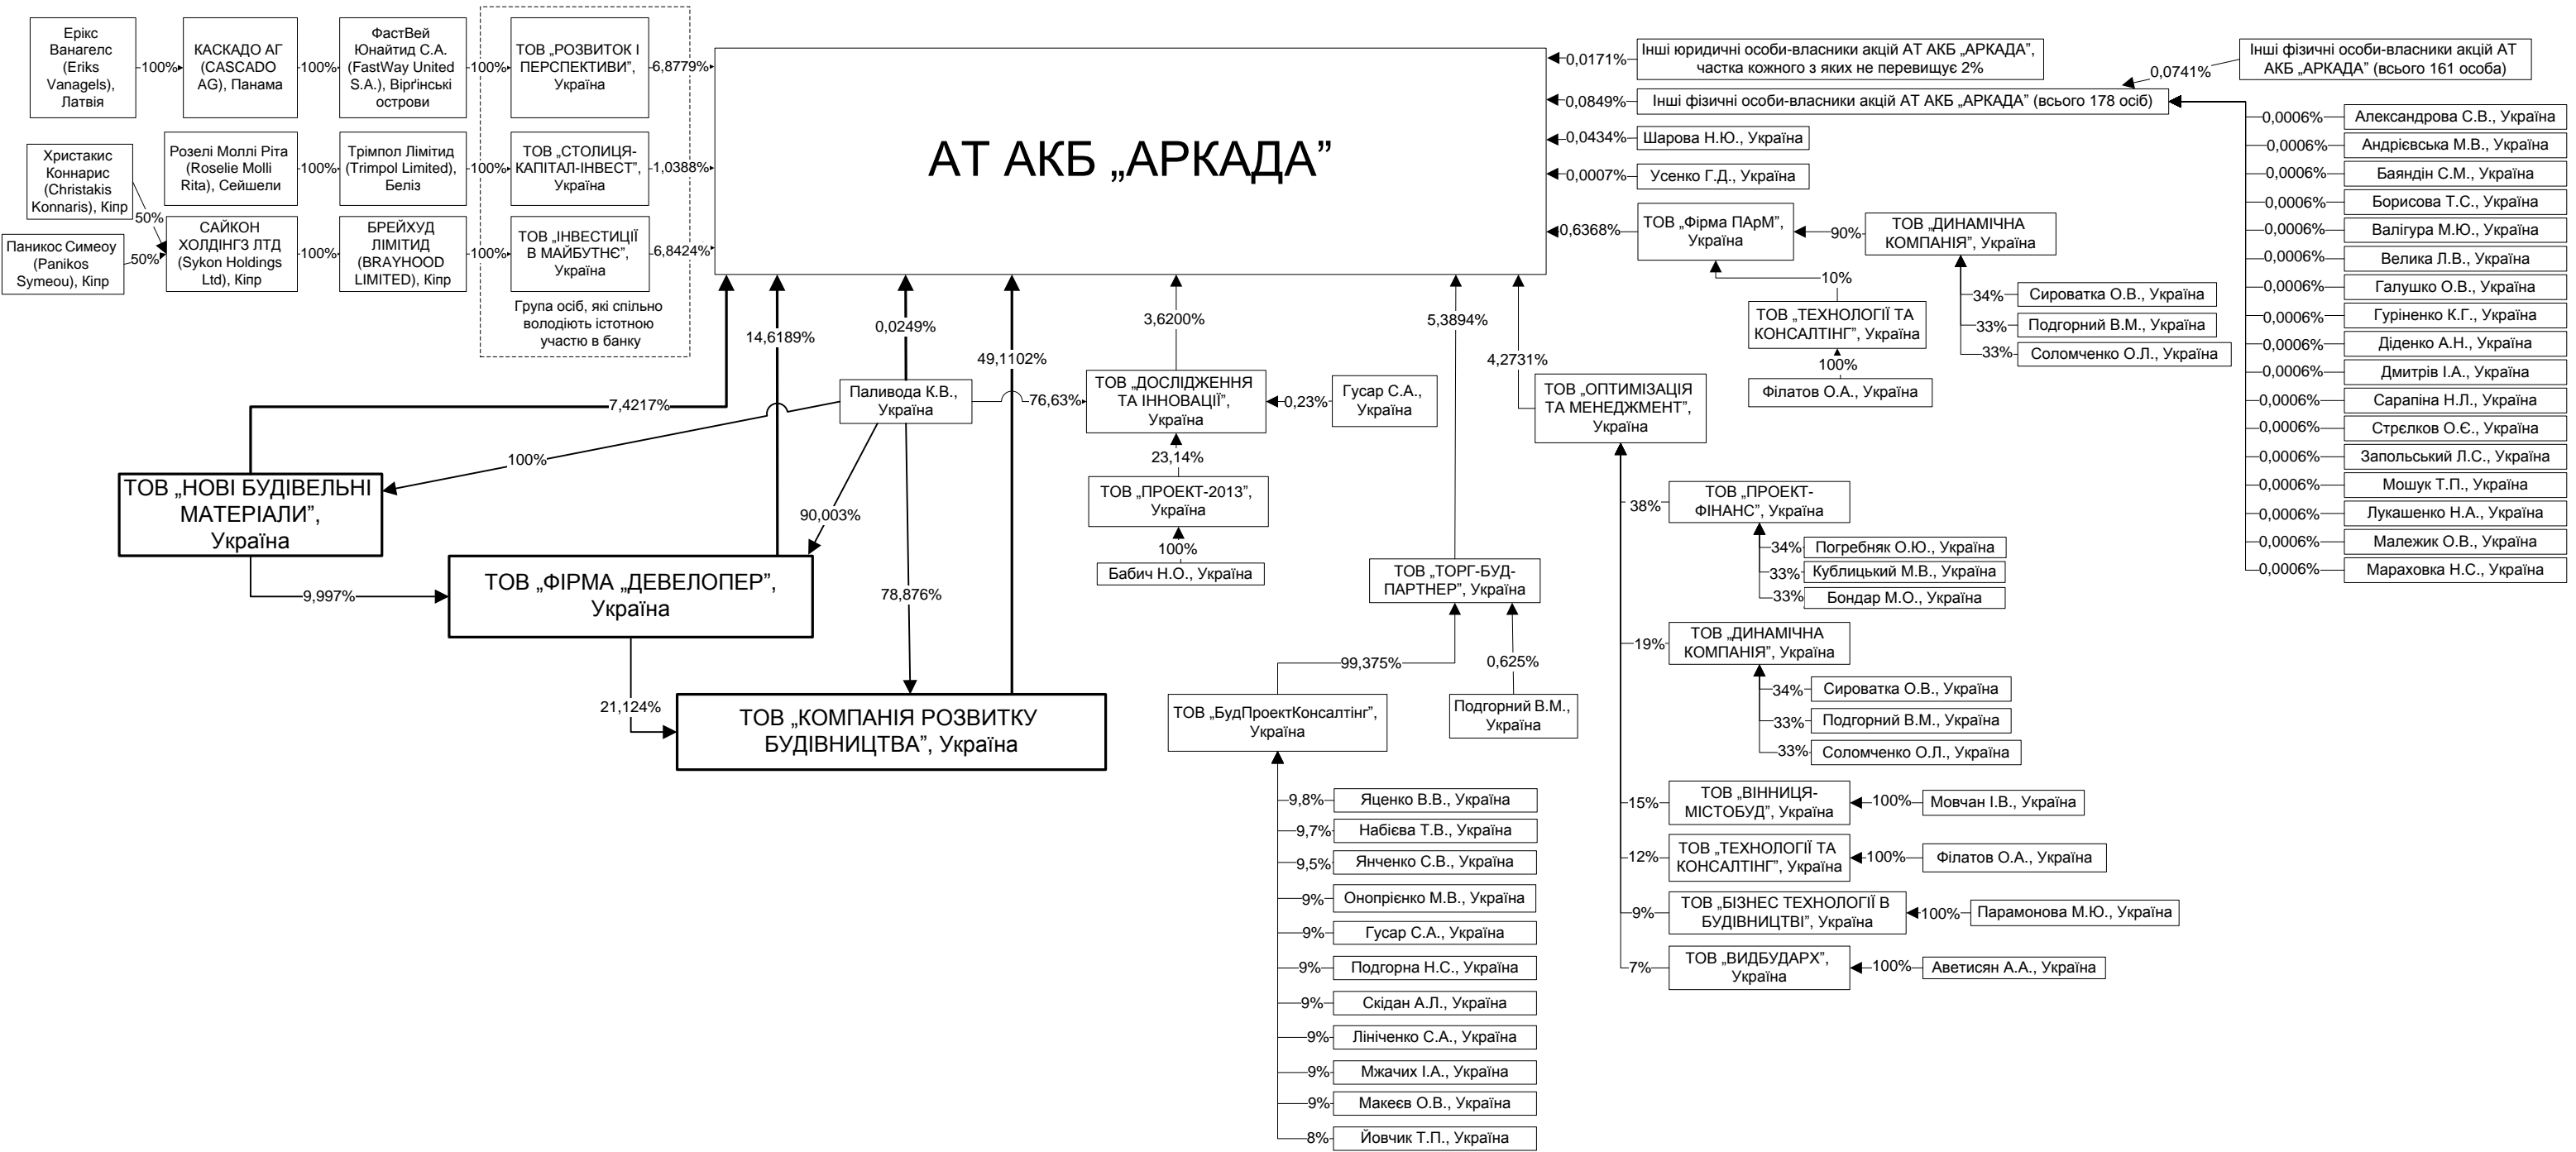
Ерікс Ванагелс (Eriks Vanagels), Латвія
100%
КАСКАДО АГ (CASCADO AG), Панама
100%
ФастВей Юнайтид С.А. (FastWay United S.A.), Віргінські острови
100%
ТОВ „РОЗВИТОК І ПЕРСПЕКТИВИ", Україна
6,8779%

Христакис Коннарис (Christakis Konnaris), Кіпр
50%
Паникос Симеоу (Panikos Symeou), Кіпр
50%
Розелі Моллі Ріта (Roselie Molli Rita), Сейшели
100%
Трімпол Лімітид (Trimpol Limited), Беліз
100%
ТОВ „СТОЛИЦЯ-КАПІТАЛ-ІНВЕСТ", Україна
1,0388%
САЙКОН ХОЛДІНГЗ ЛТД (Sykon Holdings Ltd), Кіпр
100%
БРЕЙХУД ЛІМІТИД (BRAYHOOD LIMITED), Кіпр
100%
ТОВ „ІНВЕСТИЦІЇ В МАЙБУТНЄ", Україна
6,8424%
Група осіб, які спільно володіють істотною участю в банку

АТ АКБ „АРКАДА"

0,0171%
Інші юридичні особи-власники акцій АТ АКБ „АРКАДА", частка кожного з яких не перевищує 2%
0,0741%
Інші фізичні особи-власники акцій АТ АКБ „АРКАДА" (всього 161 особа)
0,0849%
Інші фізичні особи-власники акцій АТ АКБ „АРКАДА" (всього 178 осіб)
0,0434%
Шарова Н.Ю., Україна
0,0007%
Усенко Г.Д., Україна
0,6368%
ТОВ „Фірма ПАрМ", Україна
90%
ТОВ „ДИНАМІЧНА КОМПАНІЯ", Україна
10%
ТОВ „ТЕХНОЛОГІЇ ТА КОНСАЛТІНГ", Україна
100%
Філатов О.А., Україна
34%
Сироватка О.В., Україна
33%
Подгорний В.М., Україна
33%
Соломченко О.Л., Україна

0,0006%
Александрова С.В., Україна
0,0006%
Андрієвська М.В., Україна
0,0006%
Баяндін С.М., Україна
0,0006%
Борисова Т.С., Україна
0,0006%
Валігура М.Ю., Україна
0,0006%
Велика Л.В., Україна
0,0006%
Галушко О.В., Україна
0,0006%
Гуріненко К.Г., Україна
0,0006%
Діденко А.Н., Україна
0,0006%
Дмитрів І.А., Україна
0,0006%
Сарапіна Н.Л., Україна
0,0006%
Стрєлков О.Є., Україна
0,0006%
Запольський Л.С., Україна
0,0006%
Мошук Т.П., Україна
0,0006%
Лукашенко Н.А., Україна
0,0006%
Малежик О.В., Україна
0,0006%
Мараховка Н.С., Україна

7,4217%
14,6189%
0,0249%
49,1102%
3,6200%
5,3894%
4,2731%
Паливода К.В., Україна
76,63%
100%
90,003%
78,876%
ТОВ „НОВІ БУДІВЕЛЬНІ МАТЕРІАЛИ", Україна
9,997%
ТОВ „ФІРМА „ДЕВЕЛОПЕР", Україна
21,124%
ТОВ „КОМПАНІЯ РОЗВИТКУ БУДІВНИЦТВА", Україна

ТОВ „ДОСЛІДЖЕННЯ ТА ІННОВАЦІЇ", Україна
0,23%
Гусар С.А., Україна
23,14%
ТОВ „ПРОЕКТ-2013", Україна
100%
Бабич Н.О., Україна

ТОВ „ОПТИМІЗАЦІЯ ТА МЕНЕДЖМЕНТ", Україна
38%
ТОВ „ПРОЕКТ-ФІНАНС", Україна
34%
Погребняк О.Ю., Україна
33%
Кублицький М.В., Україна
33%
Бондар М.О., Україна
19%
ТОВ „ДИНАМІЧНА КОМПАНІЯ", Україна
34%
Сироватка О.В., Україна
33%
Подгорний В.М., Україна
33%
Соломченко О.Л., Україна
15%
ТОВ „ВІННИЦЯ-МІСТОБУД", Україна
100%
Мовчан І.В., Україна
12%
ТОВ „ТЕХНОЛОГІЇ ТА КОНСАЛТІНГ", Україна
100%
Філатов О.А., Україна
9%
ТОВ „БІЗНЕС ТЕХНОЛОГІЇ В БУДІВНИЦТВІ", Україна
100%
Парамонова М.Ю., Україна
7%
ТОВ „ВИДБУДАРХ", Україна
100%
Аветисян А.А., Україна

ТОВ „ТОРГ-БУД-ПАРТНЕР", Україна
99,375%
0,625%
ТОВ „БудПроектКонсалтінг", Україна
Подгорний В.М., Україна
9,8%
Яценко В.В., Україна
9,7%
Набієва Т.В., Україна
9,5%
Янченко С.В., Україна
9%
Онопрієнко М.В., Україна
9%
Гусар С.А., Україна
9%
Подгорна Н.С., Україна
9%
Скідан А.Л., Україна
9%
Лініченко С.А., Україна
9%
Мжачих І.А., Україна
9%
Макеєв О.В., Україна
8%
Йовчик Т.П., Україна